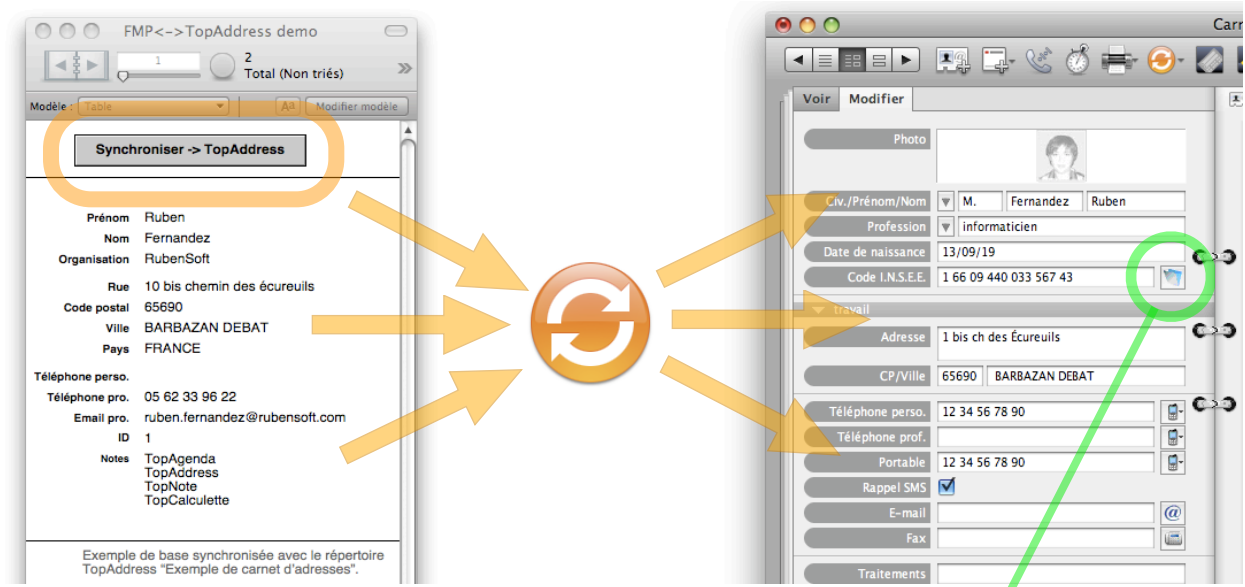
FMP<->TopAddress demo

1

2
Total (Non triés)

Modèle : Table

Modifier modèle

Synchroniser -> TopAddress

Prénom Ruben
Nom Fernandez
Organisation RubenSoft
Rue 10 bis chemin des écureuils
Code postal 65690
Ville BARBAZAN DEBAT
Pays FRANCE
Téléphone perso.
Téléphone pro. 05 62 33 96 22
Email pro. ruben.fernandez@rubensoft.com
ID 1
Notes TopAgenda
TopAddress
TopNote
TopCalculette

Exemple de base synchronisée avec le répertoire TopAddress "Exemple de carnet d'adresses".

Carn

Voir Modifier

Photo
Civ./Prénom/Nom M. Fernandez Ruben
Profession informaticien
Date de naissance 13/09/19
Code I.N.S.E.E. 1 66 09 440 033 567 43
travail
Adresse 1 bis ch des Écureuils
CP/Ville 65690 BARBAZAN DEBAT
Téléphone perso. 12 34 56 78 90
Téléphone prof.
Portable 12 34 56 78 90
Rappel SMS
E-mail
Fax
Traitements